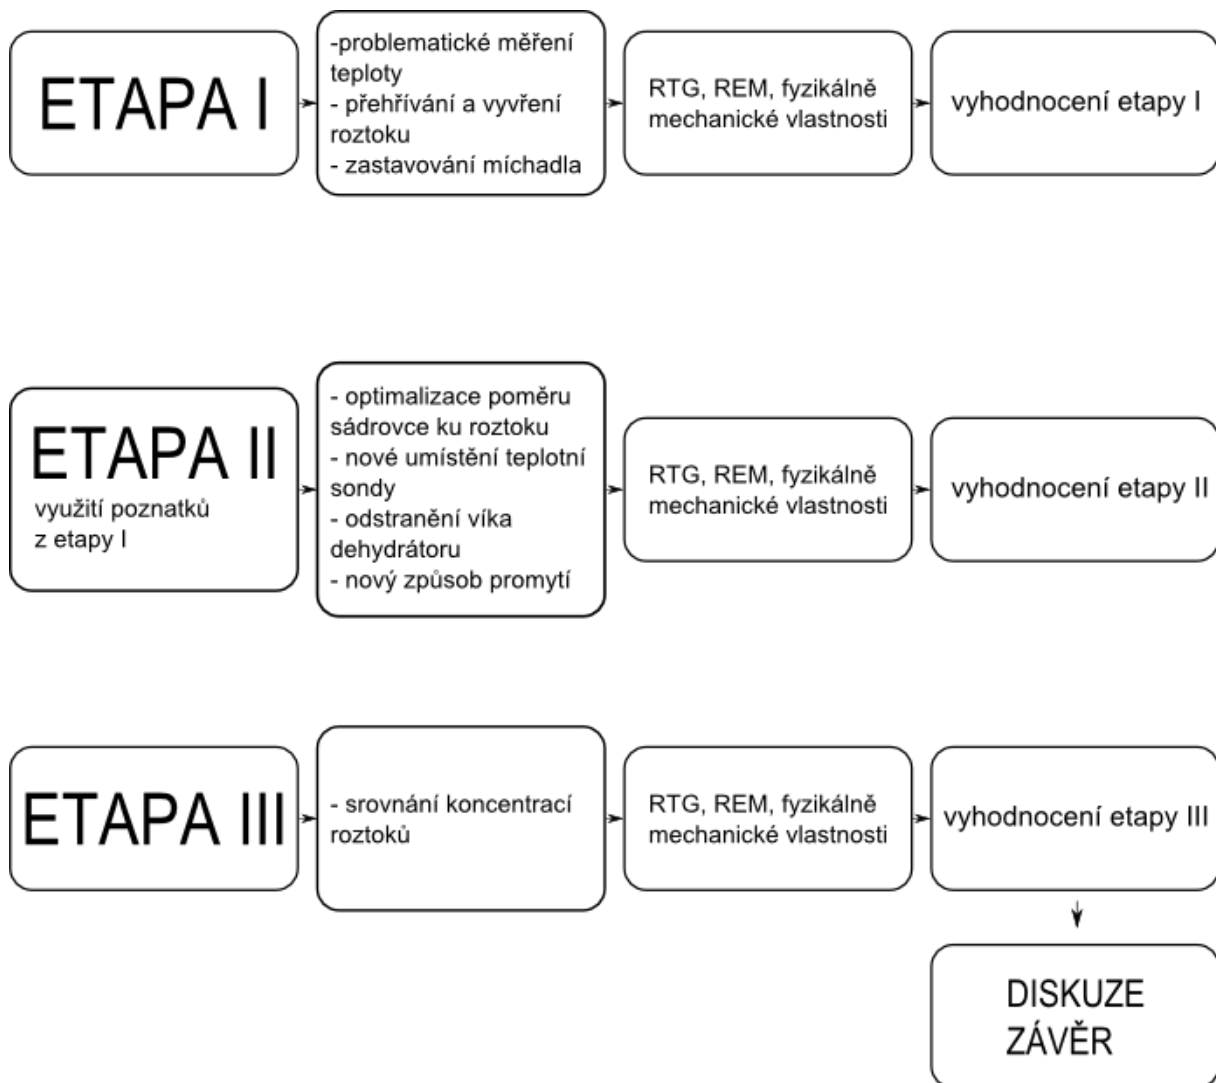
ETAPA I

-problematické měření teploty
- přehřívání a vyvření roztoku
- zastavování míchadla

RTG, REM, fyzikálně mechanické vlastnosti

vyhodnocení etapy I

ETAPA II
využití poznatků z etapy I

- optimalizace poměru sádrovce ku roztoku
- nové umístění teplotní sondy
- odstranění víka dehydrátoru
- nový způsob promytí

RTG, REM, fyzikálně mechanické vlastnosti

vyhodnocení etapy II

ETAPA III

- srovnání koncentrací roztoků

RTG, REM, fyzikálně mechanické vlastnosti

vyhodnocení etapy III

DISKUZE
ZÁVĚR